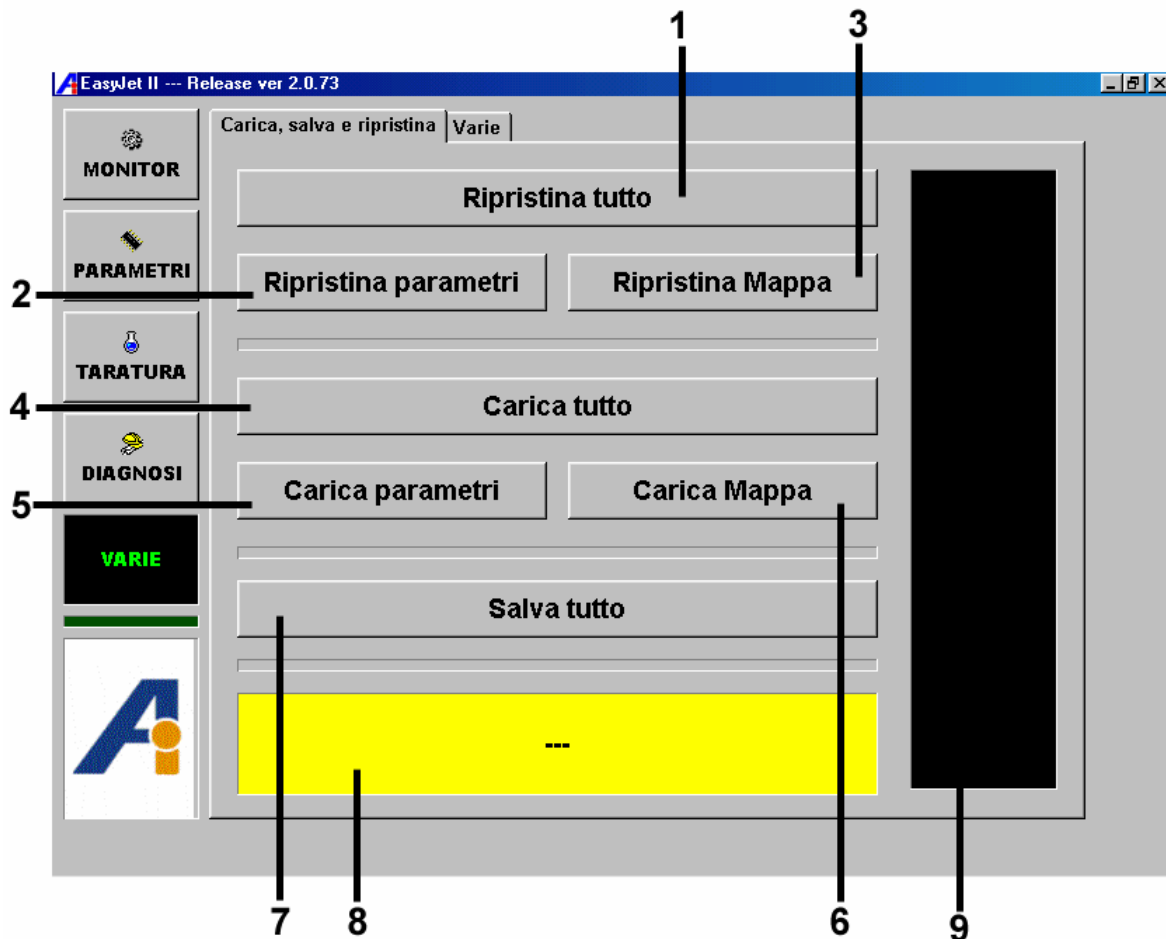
1
3
EasyJet II --- Release ver 2.0.73
MONITOR
PARAMETRI
TARATURA
DIAGNOSI
VARIE
Carica, salva e ripristina
Varie
Ripristina tutto
2
Ripristina parametri
Ripristina Mappa
4
Carica tutto
5
Carica parametri
Carica Mappa
Salva tutto
---
7
8
6
9